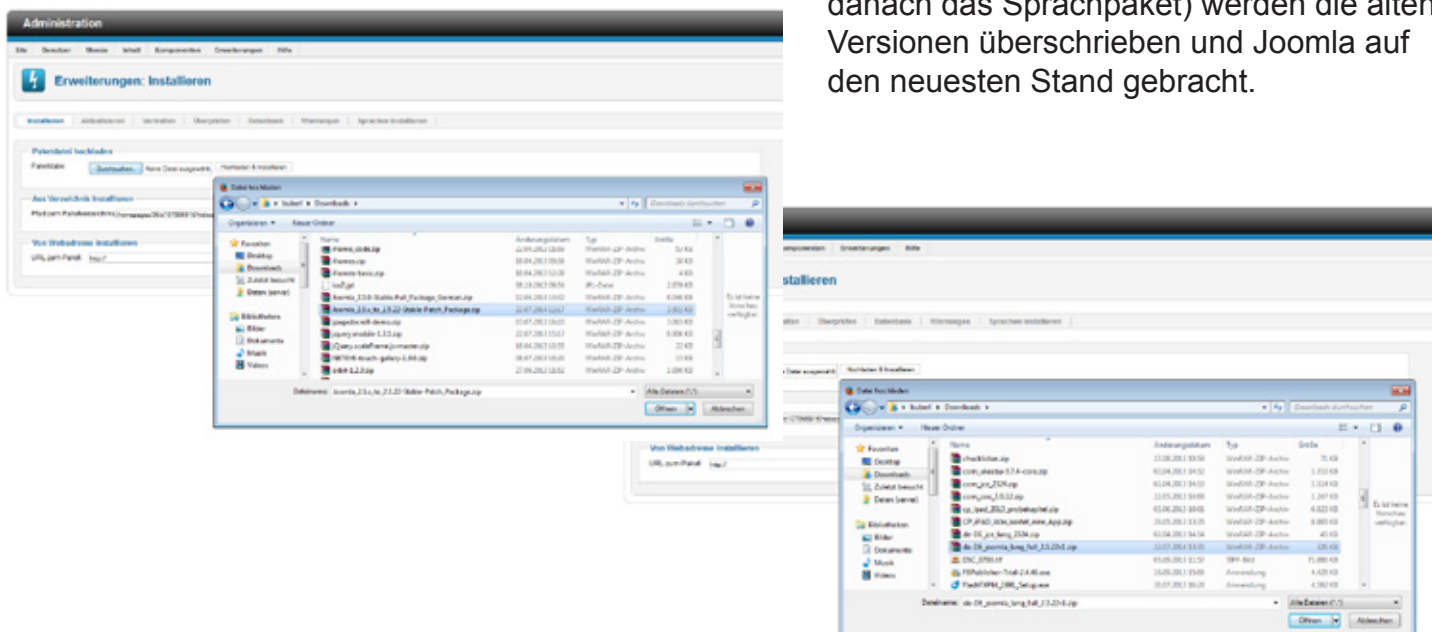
danach das Sprachpaket) werden die alten Versionen überschrieben und Joomla auf den neuesten Stand gebracht.

Administration

Site Benutzer Menüs Inhalt Komponenten Erweiterungen Hilfe

Erweiterungen: Installieren

Installieren Aktualisieren Verwalten Überprüfen Datenbank Warnungen Sprachen installieren

Paketdatei hochladen

Paketdatei Durchsuchen... Keine Datei ausgewählt. Hochladen & Installieren

Aus Verzeichnis installieren

Von Webadresse installieren

URL zum Paket http://

Datei hochladen

Organisieren Neuer Ordner

Favoriten Desktop Downloads Zuletzt besucht Daten (server)

Bibliotheken Bilder Dokumente Musik Videos

Name Änderungsdatum Typ Größe

joomla_2.5.x_to_2.5.22-Stable-Patch_Package.zip

Dateiname: Joomla_2.5.x_to_2.5.22-Stable-Patch_Package.zip

Alle Dateien (*.*)

Öffnen Abbrechen

Es ist keine Vorschau verfügbar.

stallieren

Datei hochladen

de-DE_joomla_lang_full_2.5.22v1.zip

Dateiname: de-DE_joomla_lang_full_2.5.22v1.zip

Alle Dateien (*.*)

Öffnen Abbrechen

Von Webadresse installieren

URL zum Paket http://